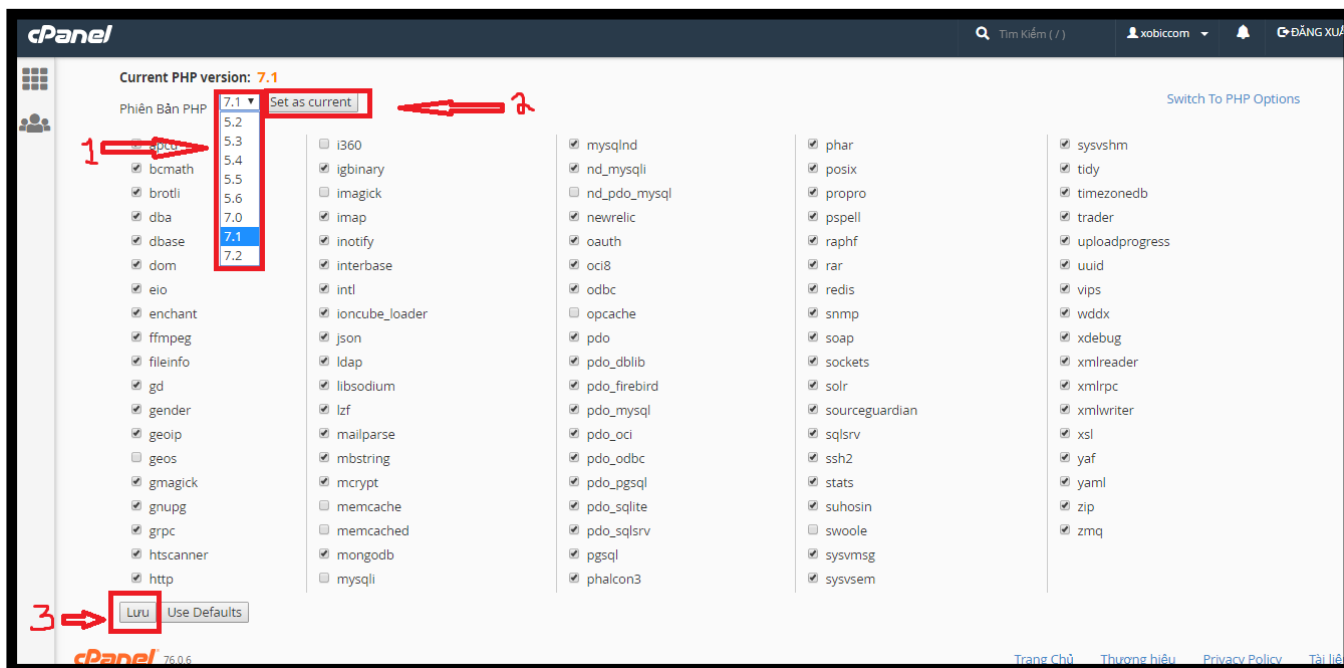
cPanel

Tìm Kiếm ( / )

xobiccom

ĐĂNG XUẤ

Current PHP version: 7.1

Phiên Bản PHP 7.1 Set as current

5.2
5.3
5.4
5.5
5.6
7.0
7.1
7.2

1

2

Switch To PHP Options

apcu
bcmath
brotli
dba
dbase
dom
eio
enchant
ffmpeg
fileinfo
gd
gender
geoip
geos
gmagick
gnupg
grpc
htscanner
http

i360
igbinary
imagick
imap
inotify
interbase
intl
ioncube_loader
json
ldap
libsodium
lzf
mailparse
mbstring
mcrypt
memcache
memcached
mongodb
mysqli

mysqlnd
nd_mysqli
nd_pdo_mysql
newrelic
oauth
oci8
odbc
opcache
pdo
pdo_dblib
pdo_firebird
pdo_mysql
pdo_oci
pdo_odbc
pdo_pgsql
pdo_sqlite
pdo_sqlsrv
pgsql
phalcon3

phar
posix
propro
pspell
raphf
rar
redis
snmp
soap
sockets
solr
sourceguardian
sqlsrv
ssh2
stats
suhosin
swoole
sysvmsg
sysvsem

sysvshm
tidy
timezonedb
trader
uploadprogress
uuid
vips
wddx
xdebug
xmlreader
xmlrpc
xmlwriter
xsl
yaf
yaml
zip
zmq

3

Lưu Use Defaults

cPanel 76.0.6

Trang Chủ Thương hiệu Privacy Policy Tài liệ